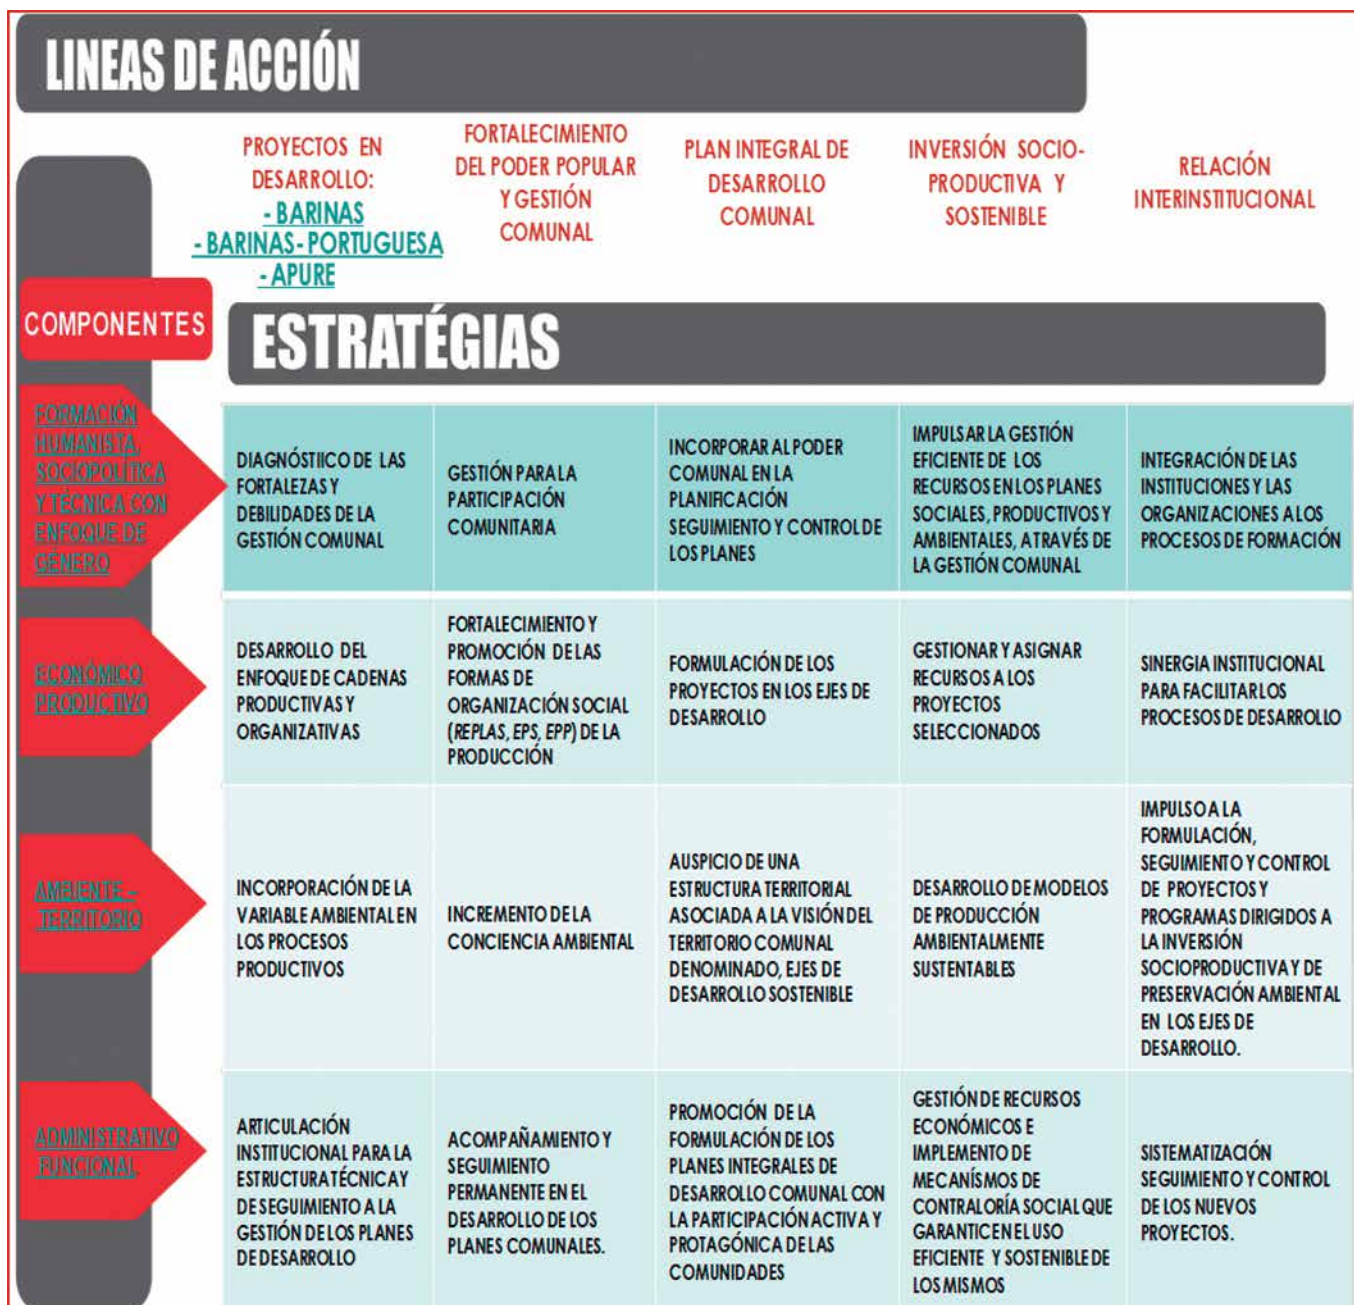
LINEAS DE ACCIÓN

PROYECTOS EN DESARROLLO:
- BARINAS
- BARINAS- PORTUGUESA
- APURE

FORTALECIMIENTO DEL PODER POPULAR Y GESTIÓN COMUNAL

PLAN INTEGRAL DE DESARROLLO COMUNAL

INVERSIÓN SOCIO-PRODUCTIVA Y SOSTENIBLE

RELACIÓN INTERINSTITUCIONAL

COMPONENTES

ESTRATÉGIAS

| COMPONENTES | | | | | |
|---|---|---|---|---|---|
| FORMACIÓN HUMANISTA, SOCIOPOLÍTICA Y TÉCNICA CON ENFOQUE DE GÉNERO | DIAGNÓSTIICO DE LAS FORTALEZAS Y DEBILIDADES DE LA GESTIÓN COMUNAL | GESTIÓN PARA LA PARTICIPACIÓN COMUNITARIA | INCORPORAR AL PODER COMUNAL EN LA PLANIFICACIÓN SEGUIMIENTO Y CONTROL DE LOS PLANES | IMPULSAR LA GESTIÓN EFICIENTE DE LOS RECURSOS EN LOS PLANES SOCIALES, PRODUCTIVOS Y AMBIENTALES, A TRAVÉS DE LA GESTIÓN COMUNAL | INTEGRACIÓN DE LAS INSTITUCIONES Y LAS ORGANIZACIONES A LOS PROCESOS DE FORMACIÓN |
| ECONÓMICO PRODUCTIVO | DESARROLLO DEL ENFOQUE DE CADENAS PRODUCTIVAS Y ORGANIZATIVAS | FORTALECIMIENTO Y PROMOCIÓN DE LAS FORMAS DE ORGANIZACIÓN SOCIAL (REPLAS, EPS, EPP) DE LA PRODUCCIÓN | FORMULACIÓN DE LOS PROYECTOS EN LOS EJES DE DESARROLLO | GESTIONAR Y ASIGNAR RECURSOS A LOS PROYECTOS SELECCIONADOS | SINERGIA INSTITUCIONAL PARA FACILITAR LOS PROCESOS DE DESARROLLO |
| AMBIENTE - TERRITORIO | INCORPORACIÓN DE LA VARIABLE AMBIENTAL EN LOS PROCESOS PRODUCTIVOS | INCREMENTO DE LA CONCIENCIA AMBIENTAL | AUSPICIO DE UNA ESTRUCTURA TERRITORIAL ASOCIADA A LA VISIÓN DEL TERRITORIO COMUNAL DENOMINADO, EJES DE DESARROLLO SOSTENIBLE | DESARROLLO DE MODELOS DE PRODUCCIÓN AMBIENTALMENTE SUSTENTABLES | IMPULSO A LA FORMULACIÓN, SEGUIMIENTO Y CONTROL DE PROYECTOS Y PROGRAMAS DIRIGIDOS A LA INVERSIÓN SOCIOPRODUCTIVA Y DE PRESERVACIÓN AMBIENTAL EN LOS EJES DE DESARROLLO. |
| ADMINISTRATIVO FUNCIONAL | ARTICULACIÓN INSTITUCIONAL PARA LA ESTRUCTURA TÉCNICA Y DE SEGUIMIENTO A LA GESTIÓN DE LOS PLANES DE DESARROLLO | ACOMPAÑAMIENTO Y SEGUIMIENTO PERMANENTE EN EL DESARROLLO DE LOS PLANES COMUNALES. | PROMOCIÓN DE LA FORMULACIÓN DE LOS PLANES INTEGRALES DE DESARROLLO COMUNAL CON LA PARTICIPACIÓN ACTIVA Y PROTAGÓNICA DE LAS COMUNIDADES | GESTIÓN DE RECURSOS ECONÓMICOS E IMPLEMENTO DE MECANÍSMOS DE CONTRALORÍA SOCIAL QUE GARANTICE EL USO EFICIENTE Y SOSTENIBLE DE LOS MISMOS | SISTEMATIZACIÓN SEGUIMIENTO Y CONTROL DE LOS NUEVOS PROYECTOS. |